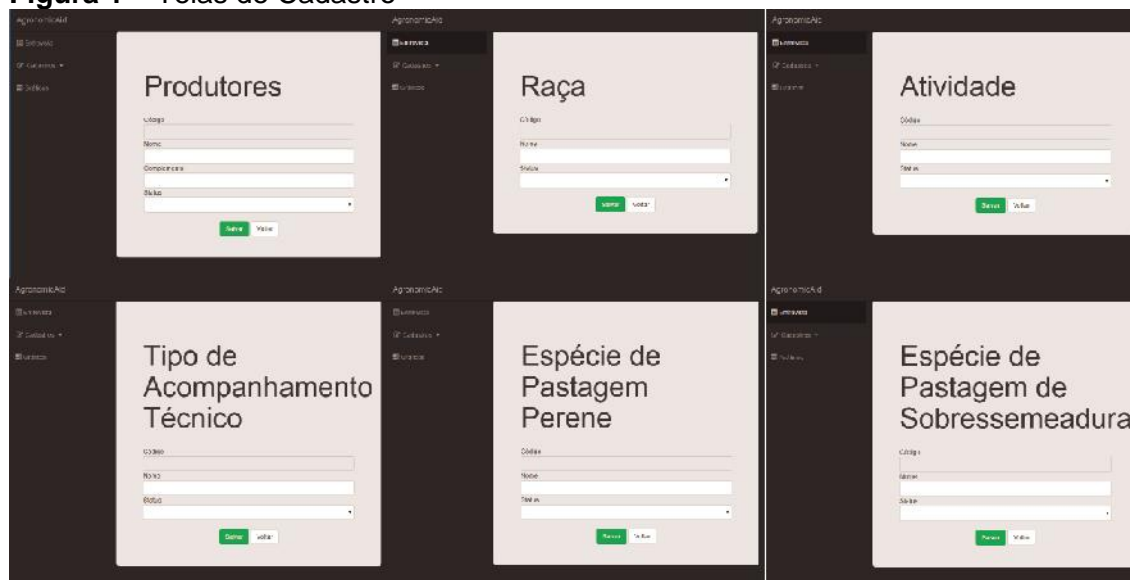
Figura 1 – Telas de Cadastro

AgronomicAid
Entrevista
Cadastros ▾
Gráficos

Produtores
Código
Nome
Complemento
Status
Salvar Voltar

AgronomicAid
Entrevista
Cadastros ▾
Gráficos

Raça
Código
Nome
Status
Salvar Voltar

AgronomicAid
Entrevista
Cadastros ▾
Gráficos

Atividade
Código
Nome
Status
Salvar Voltar

AgronomicAid
Entrevista
Cadastros ▾
Gráficos

Tipo de Acompanhamento Técnico
Código
Nome
Status
Salvar Voltar

AgronomicAid
Entrevista
Cadastros ▾
Gráficos

Espécie de Pastagem Perene
Código
Nome
Status
Salvar Voltar

AgronomicAid
Entrevista
Cadastros ▾
Gráficos

Espécie de Pastagem de Sobressemeadura
Código
Nome
Status
Salvar Voltar